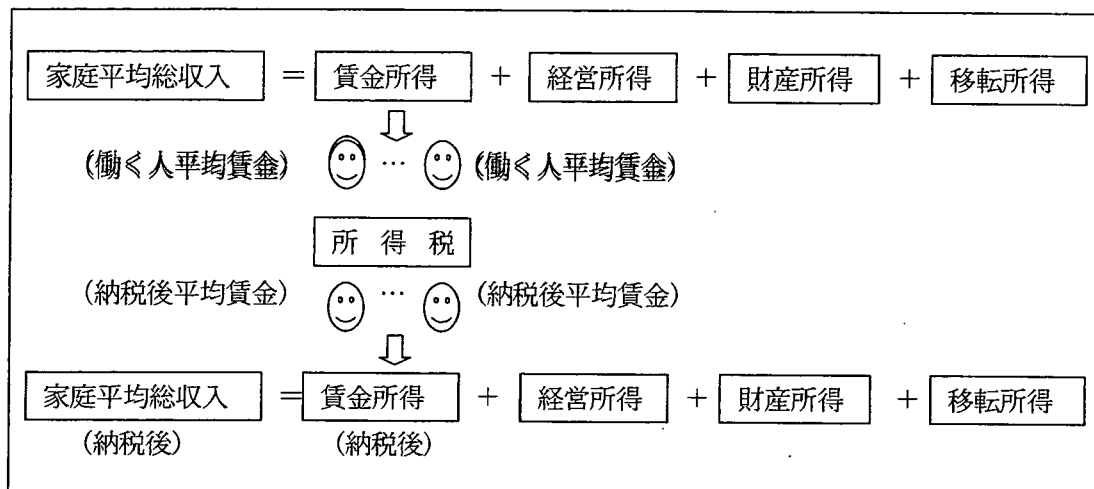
家庭平均総収入 ＝ 賃金所得 ＋ 経営所得 ＋ 財産所得 ＋ 移転所得

（働く人平均賃金） … （働く人平均賃金）

所 得 税

（納税後平均賃金） … （納税後平均賃金）

家庭平均総収入 ＝ 賃金所得 ＋ 経営所得 ＋ 財産所得 ＋ 移転所得
（納税後） （納税後）